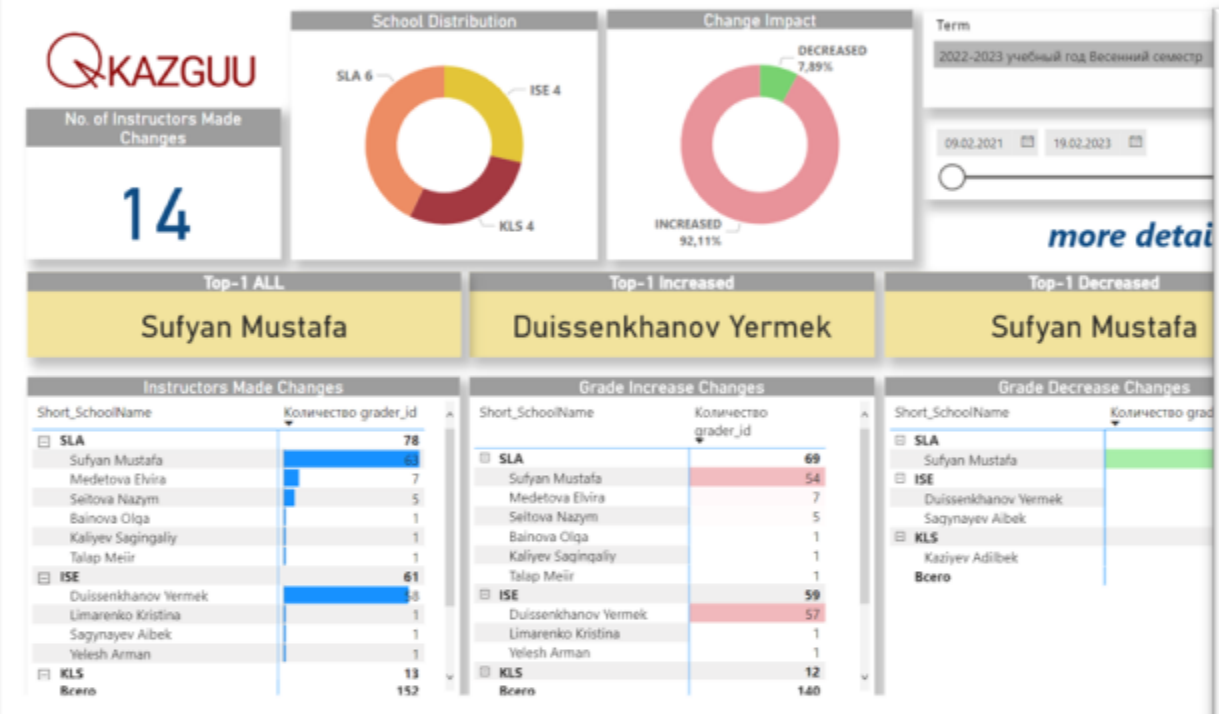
KAZGUU

No. of Instructors Made Changes

14

School Distribution

SLA 6
ISE 4
KLS 4

Change Impact

DECREASED 7,89%
INCREASED 92,11%

Term

2022-2023 учебный год Весенний семестр

09.02.2021
19.02.2023

more detai

Top-1 ALL

Sufyan Mustafa

Top-1 Increased

Duissenkhanov Yermek

Top-1 Decreased

Sufyan Mustafa

Instructors Made Changes

| Short_SchoolName | Количество grader_id |
|---|---|
| SLA | 78 |
| Sufyan Mustafa | 63 |
| Medetova Elvira | 7 |
| Seitova Nazym | 5 |
| Bainova Olga | 1 |
| Kaliyev Sagingaliy | 1 |
| Talap Meiir | 1 |
| ISE | 61 |
| Duissenkhanov Yermek | 58 |
| Limarenko Kristina | 1 |
| Sagynayev Aibek | 1 |
| Yelesh Arman | 1 |
| KLS | 13 |
| Всего | 152 |

Grade Increase Changes

| Short_SchoolName | Количество grader_id |
|---|---|
| SLA | 69 |
| Sufyan Mustafa | 54 |
| Medetova Elvira | 7 |
| Seitova Nazym | 5 |
| Bainova Olga | 1 |
| Kaliyev Sagingaliy | 1 |
| Talap Meiir | 1 |
| ISE | 59 |
| Duissenkhanov Yermek | 57 |
| Limarenko Kristina | 1 |
| Yelesh Arman | 1 |
| KLS | 12 |
| Всего | 140 |

Grade Decrease Changes

| Short_SchoolName | Количество grad |
|---|---|
| SLA | |
| Sufyan Mustafa | |
| ISE | |
| Duissenkhanov Yermek | |
| Sagynayev Aibek | |
| KLS | |
| Kaziyev Adilbek | |
| Всего | |